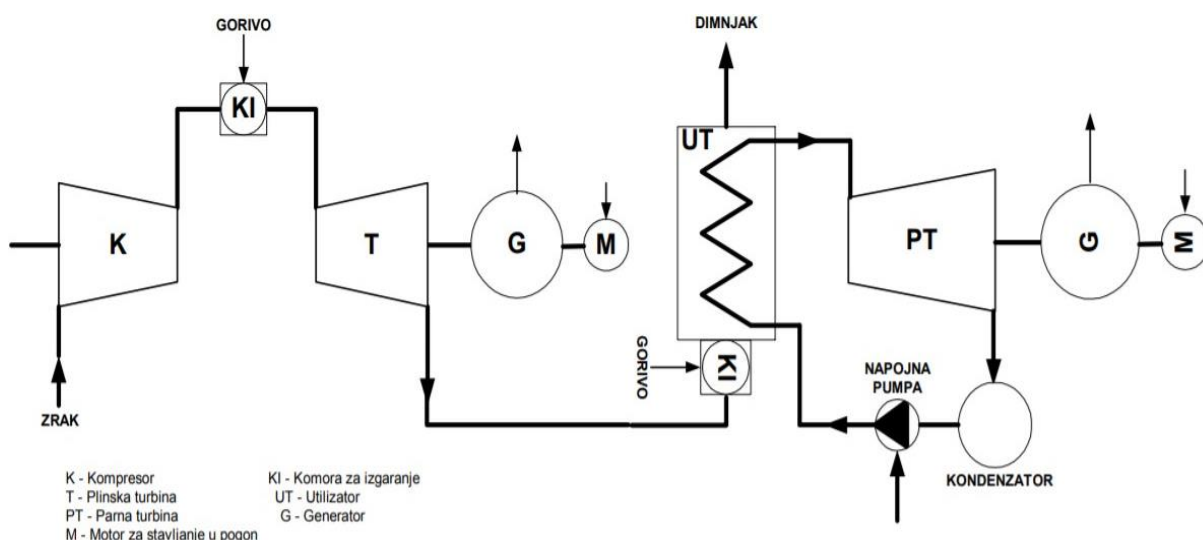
GORIVO

KI

K

T

G

M

ZRAK

DIMNJAK

UT

PT

G

M

GORIVO

KI

NAPOJNA PUMPA

KONDENZATOR

K - Kompresor
T - Plinska turbina
PT - Parna turbina
M - Motor za stavljanje u pogon

KI - Komora za izgaranje
UT - Utilizator
G - Generator